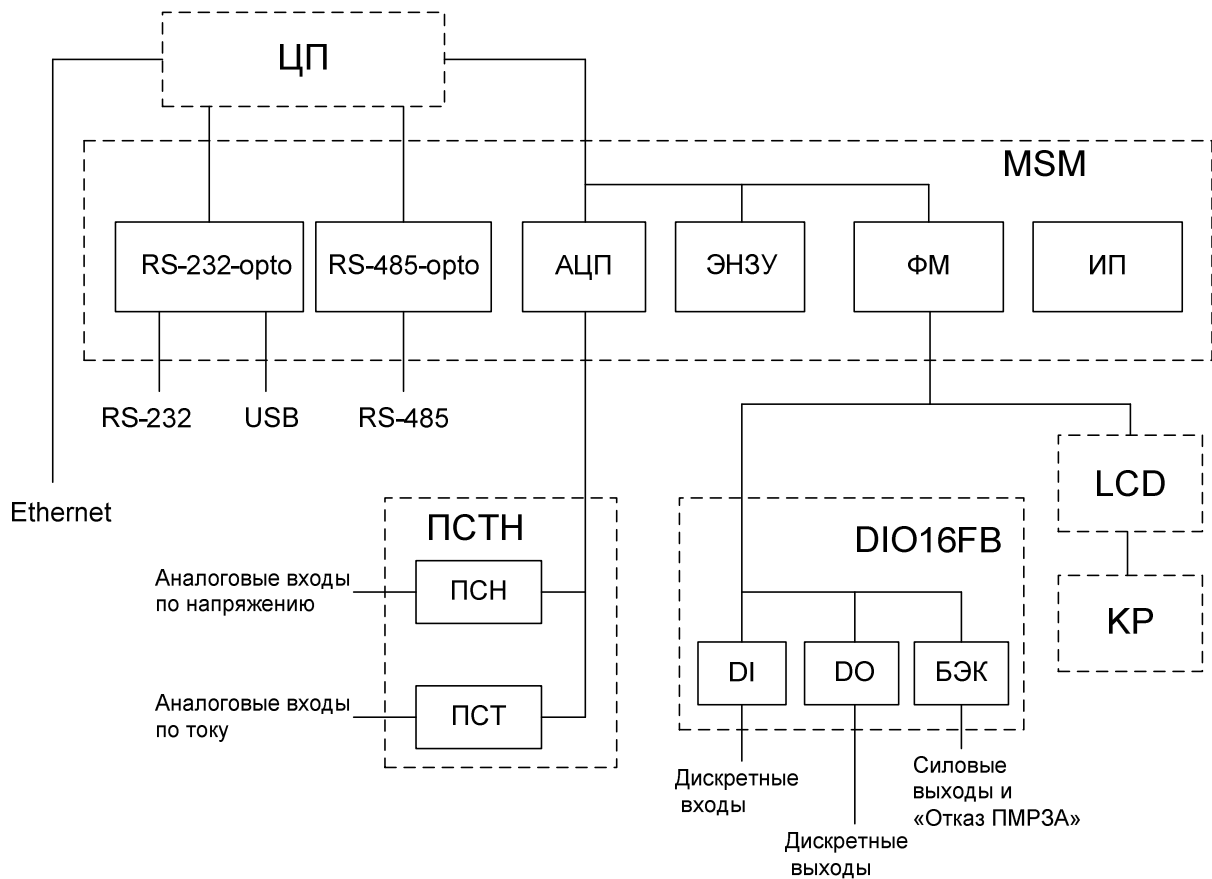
ЦП

MSM

RS-232-opto
RS-485-opto
АЦП
ЭНЗУ
ФМ
ИП

RS-232
USB
RS-485

Ethernet

LCD

KP

ПСТН

Аналоговые входы по напряжению
ПСН

Аналоговые входы по току
ПСТ

DIO16FB

DI
DO
БЭК

Дискретные входы

Дискретные выходы

Силовые выходы и «Отказ ПМРЗА»